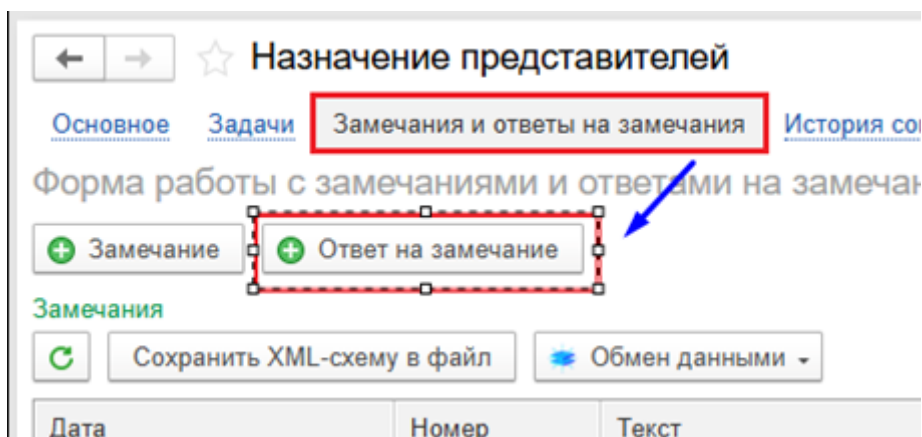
Назначение представителей

Основное Задачи Замечания и ответы на замечания История со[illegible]

Форма работы с замечаниями и ответами на замечан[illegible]

Замечание Ответ на замечание

Замечания

Сохранить XML-схему в файл Обмен данными

| Дата | Номер | Текст |
|---|---|---|